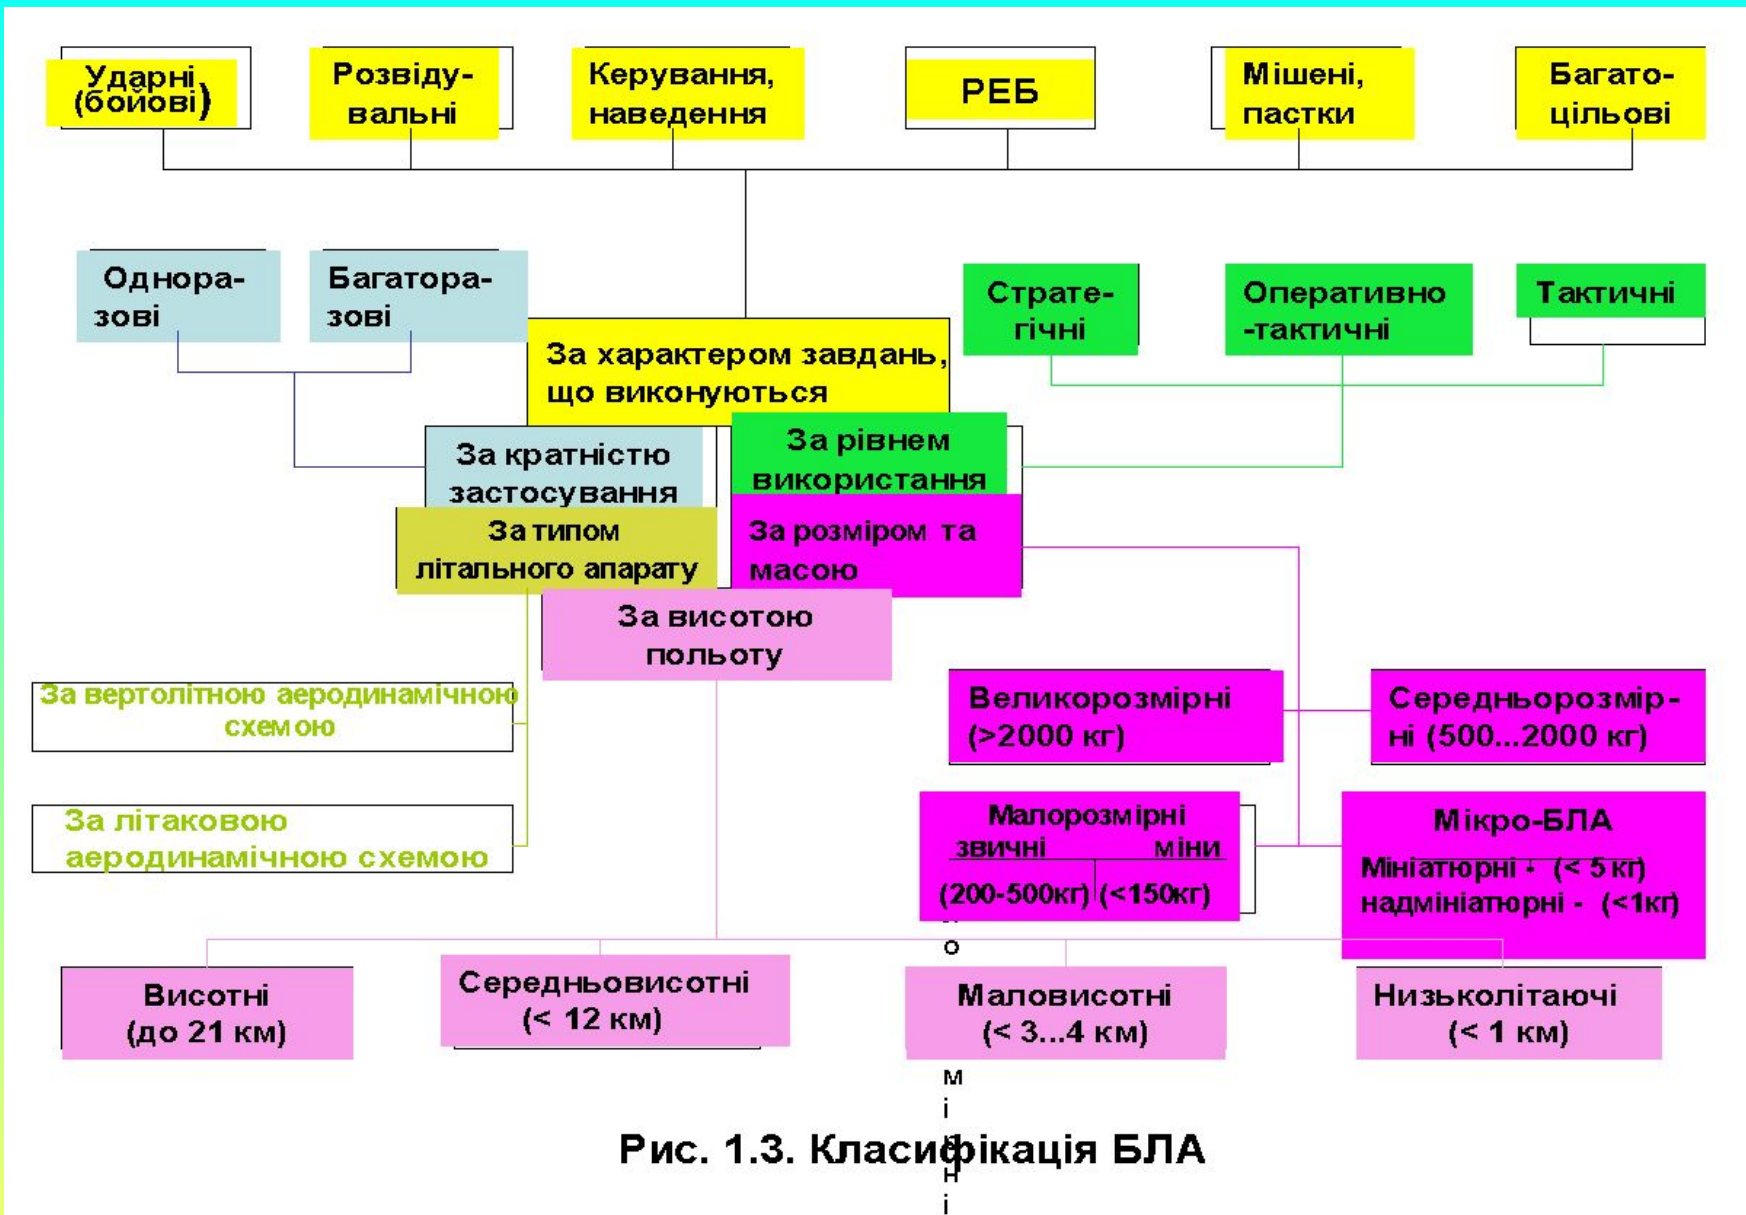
Ударні (бойові)

Розвідувальні

Керування, наведення

РЕБ

Мішені, пастки

Багатоцільові

Одноразові

Багаторазові

Стратегічні

Оперативно-тактичні

Тактичні

За характером завдань, що виконуються

За кратністю застосування

За рівнем використання

За типом літального апарату

За розміром та масою

За висотою польоту

За вертолітною аеродинамічною схемою

За літаковою аеродинамічною схемою

Великорозмірні (>2000 кг)

Середньорозмірні (500...2000 кг)

Малорозмірні
звичні міни
(200-500кг) (<150кг)

Мікро-БЛА
Мініатюрні - (< 5 кг)
надмініатюрні - (<1кг)

о

Висотні (до 21 км)

Середньовисотні (< 12 км)

Маловисотні (< 3...4 км)

Низьколітаючі (< 1 км)

м
і
н
і

Рис. 1.3. Класифікація БЛА